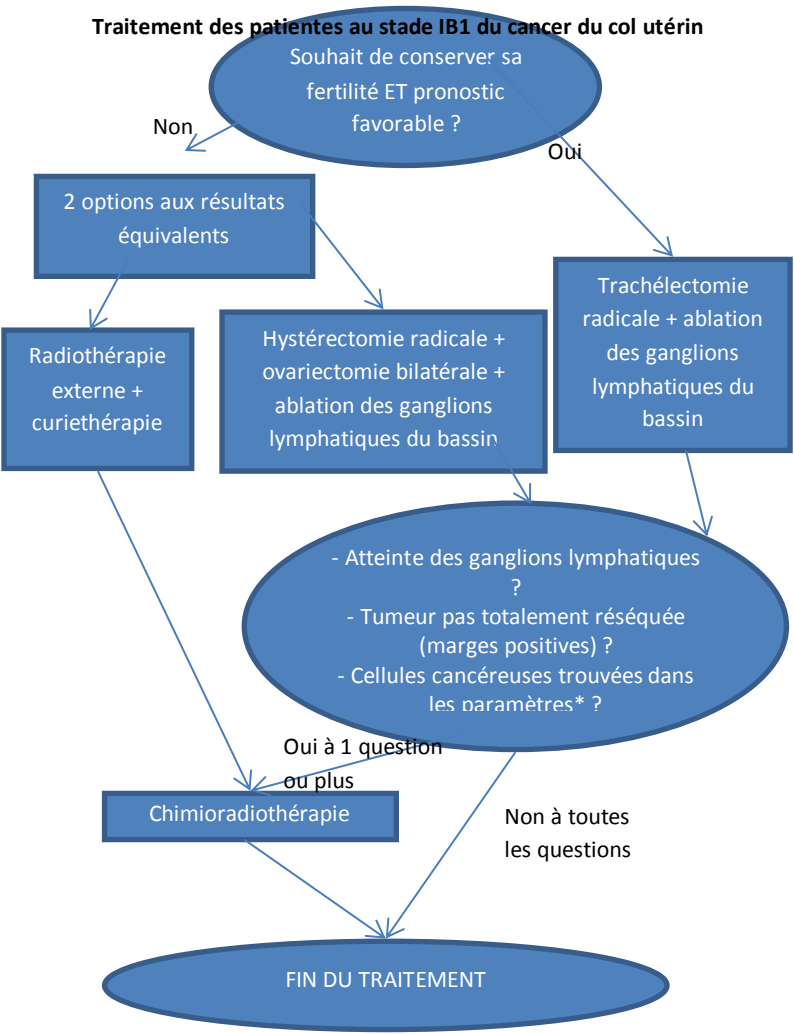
Traitement des patientes au stade IB1 du cancer du col utérin

Souhait de conserver sa fertilité ET pronostic favorable ?

Non

Oui

2 options aux résultats équivalents

Trachélectomie radicale + ablation des ganglions lymphatiques du bassin

Radiothérapie externe + curiethérapie

Hystérectomie radicale + ovariectomie bilatérale + ablation des ganglions lymphatiques du bassin

- Atteinte des ganglions lymphatiques ?
- Tumeur pas totalement réséquée (marges positives) ?
- Cellules cancéreuses trouvées dans les paramètres* ?

Oui à 1 question ou plus

Chimioradiothérapie

Non à toutes les questions

FIN DU TRAITEMENT